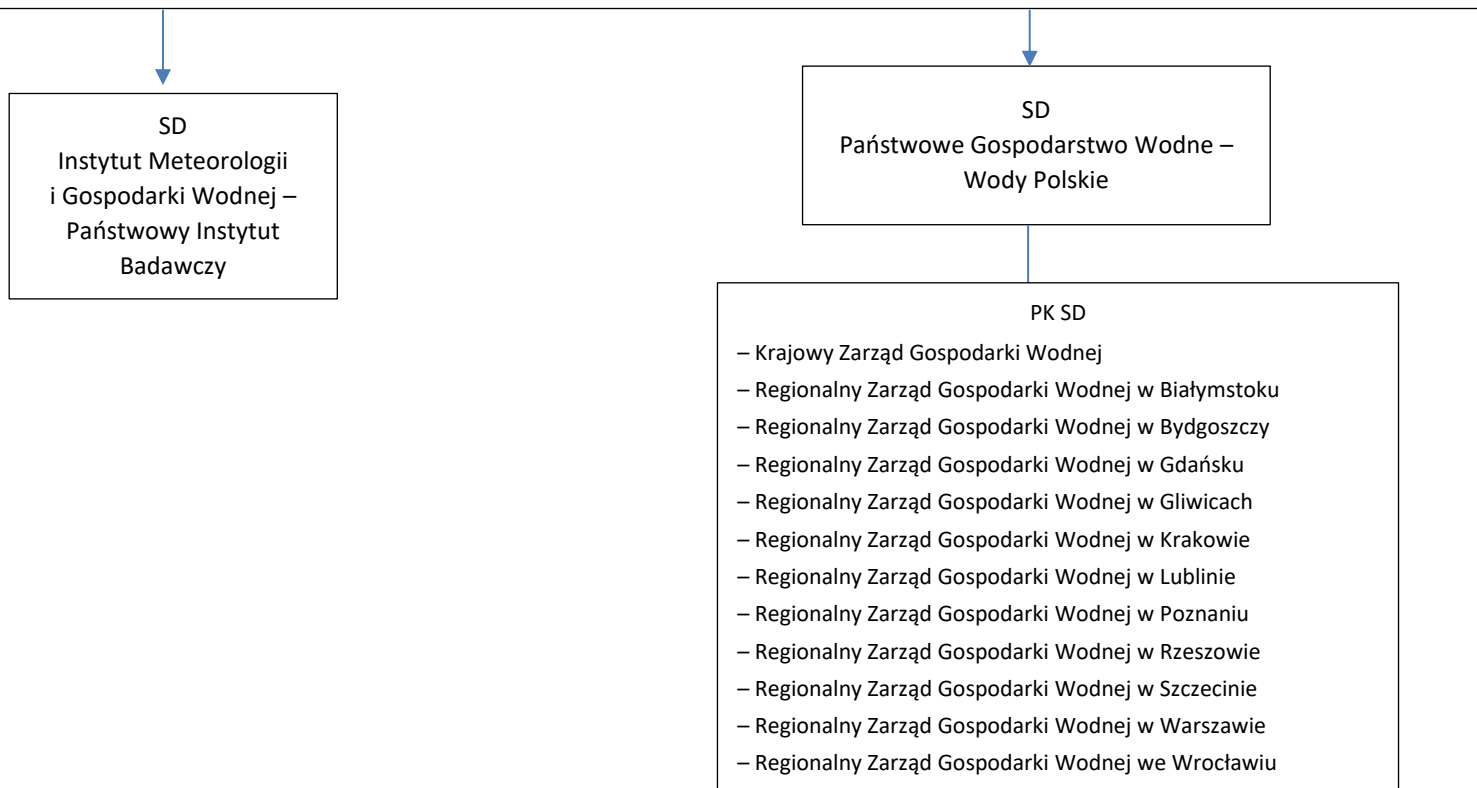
SD
Instytut Meteorologii i Gospodarki Wodnej – Państwowy Instytut Badawczy

SD
Państwowe Gospodarstwo Wodne – Wody Polskie

PK SD
– Krajowy Zarząd Gospodarki Wodnej
– Regionalny Zarząd Gospodarki Wodnej w Białymstoku
– Regionalny Zarząd Gospodarki Wodnej w Bydgoszczy
– Regionalny Zarząd Gospodarki Wodnej w Gdańsku
– Regionalny Zarząd Gospodarki Wodnej w Gliwicach
– Regionalny Zarząd Gospodarki Wodnej w Krakowie
– Regionalny Zarząd Gospodarki Wodnej w Lublinie
– Regionalny Zarząd Gospodarki Wodnej w Poznaniu
– Regionalny Zarząd Gospodarki Wodnej w Rzeszowie
– Regionalny Zarząd Gospodarki Wodnej w Szczecinie
– Regionalny Zarząd Gospodarki Wodnej w Warszawie
– Regionalny Zarząd Gospodarki Wodnej we Wrocławiu